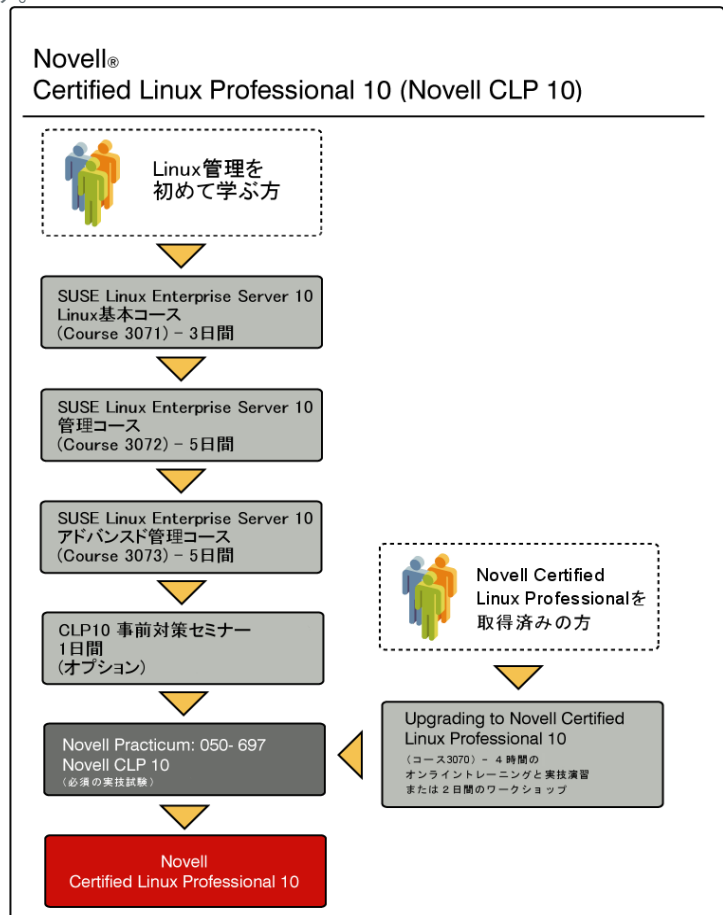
Novell®
Certified Linux Professional 10 (Novell CLP 10)

Linux管理を
初めて学ぶ方

SUSE Linux Enterprise Server 10
Linux基本コース
（Course 3071）– 3日間

SUSE Linux Enterprise Server 10
管理コース
（Course 3072）– 5日間

SUSE Linux Enterprise Server 10
アドバンスド管理コース
（Course 3073）– 5日間

CLP10 事前対策セミナー
1日間
（オプション）

Novell Practicum: 050- 697
Novell CLP 10
（必須の実技試験）

Novell
Certified Linux Professional 10

Novell Certified
Linux Professionalを
取得済みの方

Upgrading to Novell Certified
Linux Professional 10
（コース3070）– 4時間の
オンライントレーニングと実技演習
または2日間のワークショップ